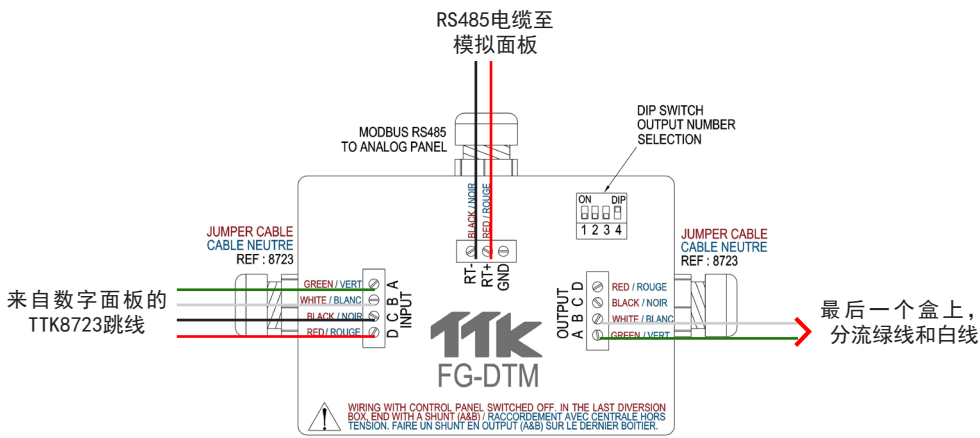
RS485电缆至
模拟面板

MODBUS RS485
TO ANALOG PANEL

DIP SWITCH
OUTPUT NUMBER
SELECTION

ON DIP
1 2 3 4

BLACK / NOIR
RED / ROUGE

RT- RT+ GND

JUMPER CABLE
CABLE NEUTRE
REF : 8723

来自数字面板的
TTK8723跳线

GREEN / VERT
WHITE / BLANC
BLACK / NOIR
RED / ROUGE

A B C D
INPUT

OUTPUT
D C B A

RED / ROUGE
BLACK / NOIR
WHITE / BLANC
GREEN / VERT

JUMPER CABLE
CABLE NEUTRE
REF : 8723

最后一个盒上，
分流绿线和白线

TTK
FG-DTM

WIRING WITH CONTROL PANEL SWITCHED OFF. IN THE LAST DIVERSION BOX, END WITH A SHUNT (A&B) / RACCORDEMENT AVEC CENTRALE HORS TENSION. FAIRE UN SHUNT EN OUTPUT (A&B) SUR LE DERNIER BOITIER.